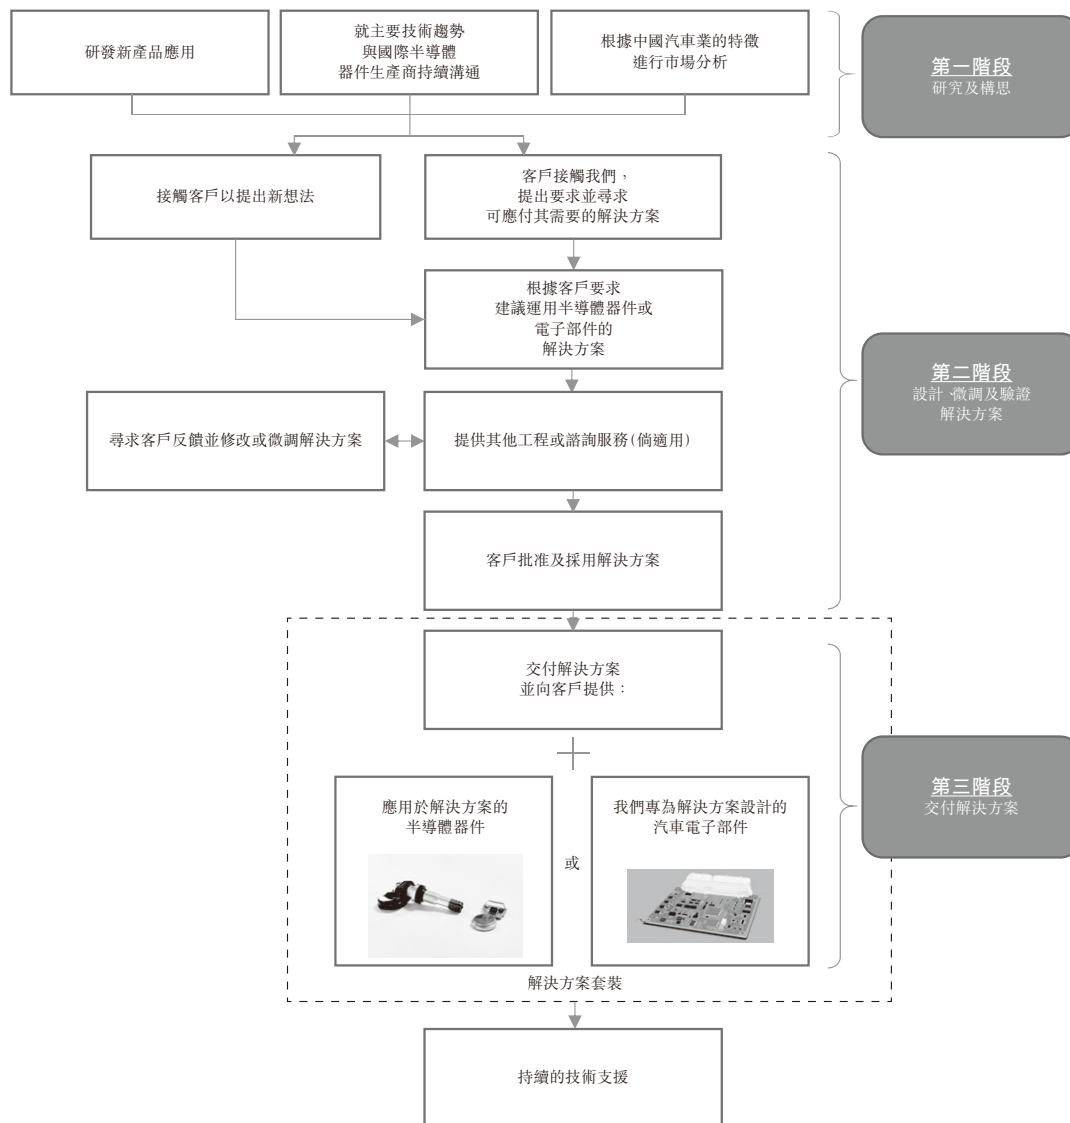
研發新產品應用

就主要技術趨勢
與國際半導體
器件生產商持續溝通

根據中國汽車業的特徵
進行市場分析

第一階段
研究及構思

接觸客戶以提出新想法

客戶接觸我們，
提出要求並尋求
可應付其需要的解決方案

根據客戶要求
建議運用半導體器件或
電子部件的
解決方案

第二階段
設計 微調及驗證
解決方案

尋求客戶反饋並修改或微調解決方案

提供其他工程或諮詢服務(倘適用)

客戶批准及採用解決方案

交付解決方案
並向客戶提供：

應用於解決方案的
半導體器件

或

我們專為解決方案設計的
汽車電子部件

第三階段
交付解決方案

解決方案套裝

持續的技術支援